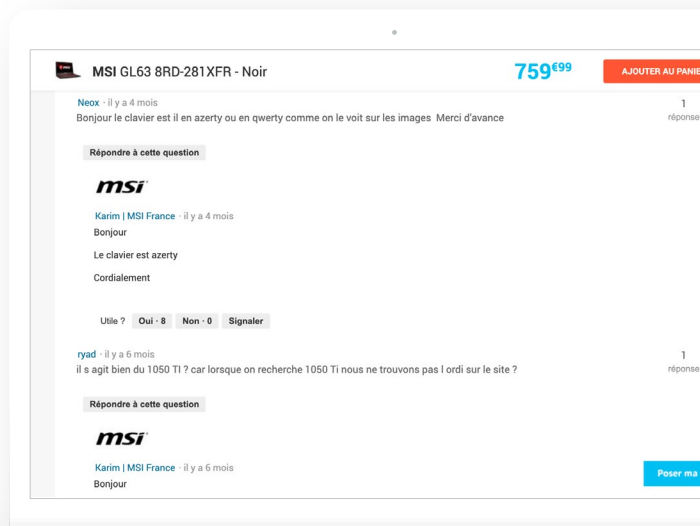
MSI GL63 8RD-281XFR - Noir

759€99

AJOUTER AU PANIE

Neox · il y a 4 mois

Bonjour le clavier est il en azerty ou en qwerty comme on le voit sur les images Merci d'avance

1
réponse

Répondre à cette question

msi

Karim | MSI France · il y a 4 mois

Bonjour

Le clavier est azerty

Cordialement

Utile ? Oui · 8 Non · 0 Signaler

ryad · il y a 6 mois

il s agit bien du 1050 TI ? car lorsque on recherche 1050 Ti nous ne trouvons pas l ordi sur le site ?

1
réponse

Répondre à cette question

msi

Karim | MSI France · il y a 6 mois

Bonjour

Poser ma